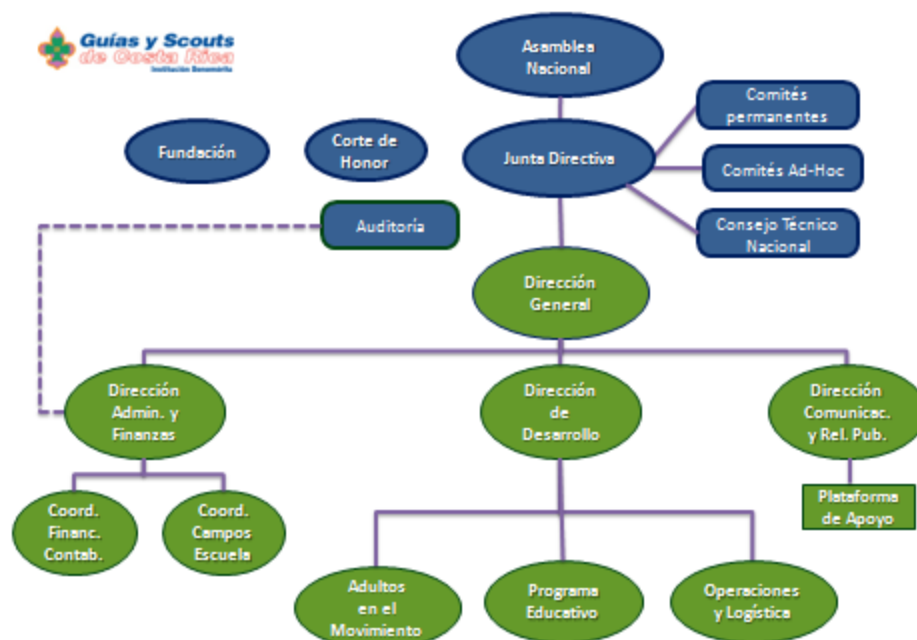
Guías y Scouts de Costa Rica
Institución Benemérita

Asamblea Nacional

Junta Directiva

Comités permanentes

Comités Ad-Hoc

Consejo Técnico Nacional

Fundación

Corte de Honor

Auditoría

Dirección General

Dirección Admin. y Finanzas

Dirección de Desarrollo

Dirección Comunicac. y Rel. Pub.

Plataforma de Apoyo

Coord. Financ. Contab.

Coord. Campos Escuela

Adultos en el Movimiento

Programa Educativo

Operaciones y Logística